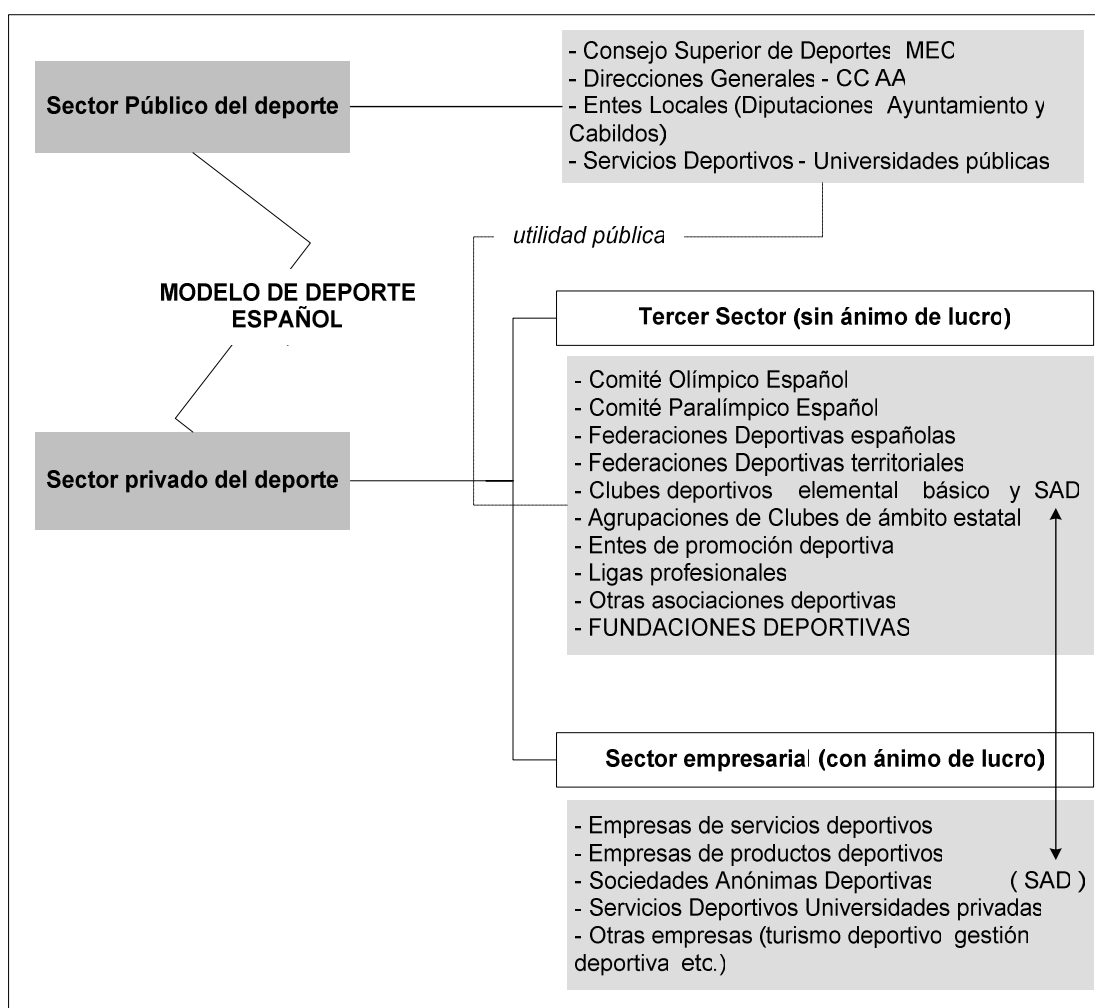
Sector Público del deporte

- Consejo Superior de Deportes MEC
- Direcciones Generales - CC AA
- Entes Locales (Diputaciones Ayuntamiento y Cabildos)
- Servicios Deportivos - Universidades públicas

utilidad pública

MODELO DE DEPORTE ESPAÑOL

Tercer Sector (sin ánimo de lucro)

- Comité Olímpico Español
- Comité Paralímpico Español
- Federaciones Deportivas españolas
- Federaciones Deportivas territoriales
- Clubes deportivos elemental básico y SAD
- Agrupaciones de Clubes de ámbito estatal
- Entes de promoción deportiva
- Ligas profesionales
- Otras asociaciones deportivas
- FUNDACIONES DEPORTIVAS

Sector privado del deporte

Sector empresarial (con ánimo de lucro)

- Empresas de servicios deportivos
- Empresas de productos deportivos
- Sociedades Anónimas Deportivas (SAD)
- Servicios Deportivos Universidades privadas
- Otras empresas (turismo deportivo gestión deportiva etc.)